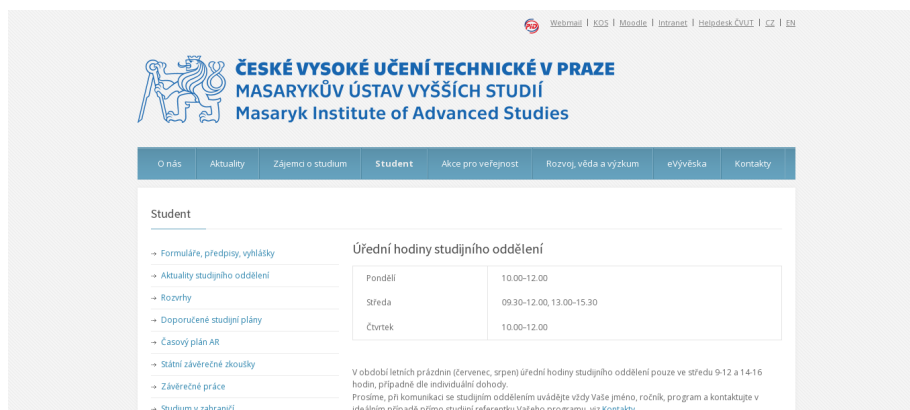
Webmail | KOS | Moodle | Intranet | Helpdesk ČVUT | CZ | EN

ČESKÉ VYSOKÉ UČENÍ TECHNICKÉ V PRAZE
MASARYKŮV ÚSTAV VYŠŠÍCH STUDIÍ
Masaryk Institute of Advanced Studies

O nás | Aktuality | Zájemci o studium | Student | Akce pro veřejnost | Rozvoj, věda a výzkum | eVývěska | Kontakty

Student

Formuláře, předpisy, vyhlášky
Aktuality studijního oddělení
Rozvrhy
Doporučené studijní plány
Časový plán AR
Státní závěrečné zkoušky
Závěrečné práce
Studium v zahraničí

Úřední hodiny studijního oddělení

| Pondělí | 10.00–12.00 |
|---|---|
| Středa | 09.30–12.00, 13.00–15.30 |
| Čtvrtek | 10.00–12.00 |

V období letních prázdnin (červenec, srpen) úřední hodiny studijního oddělení pouze ve středu 9-12 a 14-16 hodin, případně dle individuální dohody.
Prosíme, při komunikaci se studijním oddělením uvádějte vždy Vaše jméno, ročník, program a kontaktujte v ideálním případě přímo studijní referentku Vašeho programu, viz Kontakty.